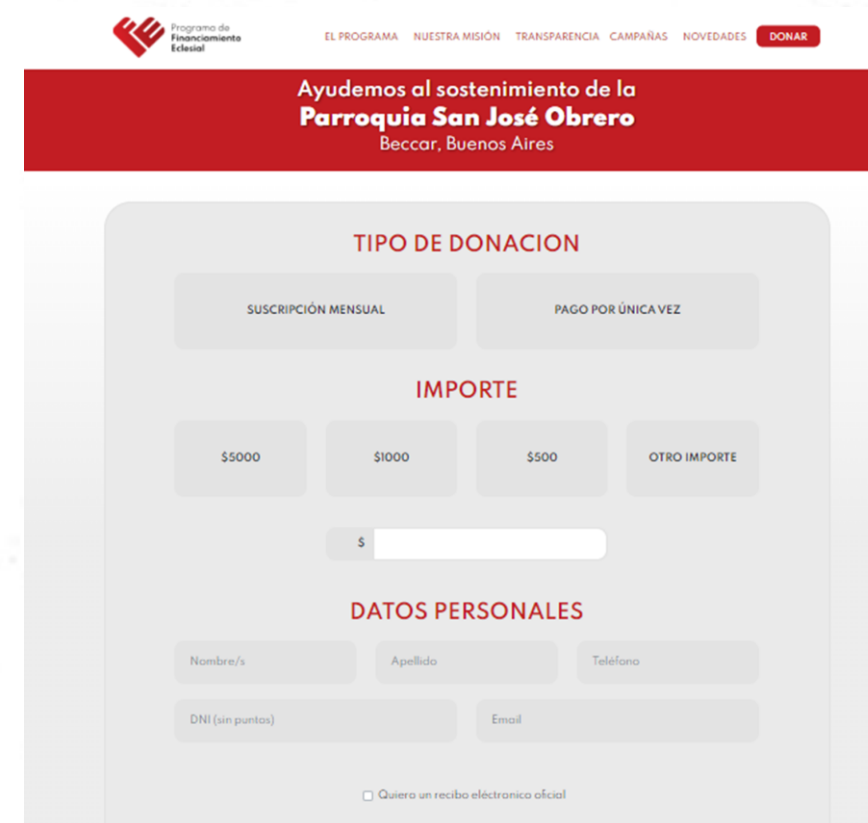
Programa de Financiamiento Eclesial

EL PROGRAMA NUESTRA MISIÓN TRANSPARENCIA CAMPAÑAS NOVEDADES DONAR

Ayudemos al sostenimiento de la
Parroquia San José Obrero
Beccar, Buenos Aires

TIPO DE DONACION

SUSCRIPCIÓN MENSUAL

PAGO POR ÚNICA VEZ

IMPORTE

$5000

$1000

$500

OTRO IMPORTE

$

DATOS PERSONALES

Nombre/s

Apellido

Teléfono

DNI (sin puntos)

Email

Quiero un recibo electrónico oficial